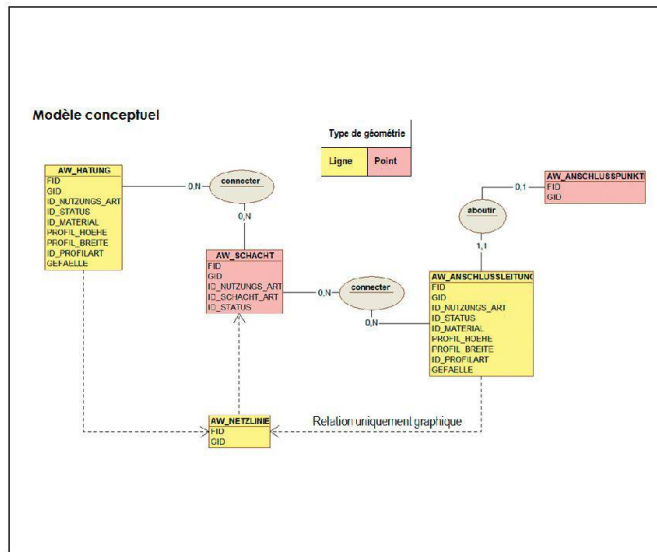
Modèle conceptuel

Type de géométrie

| Ligne | Point |
|---|---|

AW_HATUNG
FID
GID
ID_NUTZUNGS_ART
ID_STATUS
ID_MATERIAL
PROFIL_HOEHE
PROFIL_BREITE
ID_PROFILART
GEFAELLE

0,N
connecter
0,N

AW_SCHACHT
FID
GID
ID_NUTZUNGS_ART
ID_SCHACHT_ART
ID_STATUS

0,N
connecter
0,N

AW_ANSCHLUSSPUNKT
FID
GID

0,1
aboutir
1,1

AW_ANSCHLUSSLEITUNG
FID
GID
ID_NUTZUNGS_ART
ID_STATUS
ID_MATERIAL
PROFIL_HOEHE
PROFIL_BREITE
ID_PROFILART
GEFAELLE

AW_NETZLINIE
FID
GID

Relation uniquement graphique